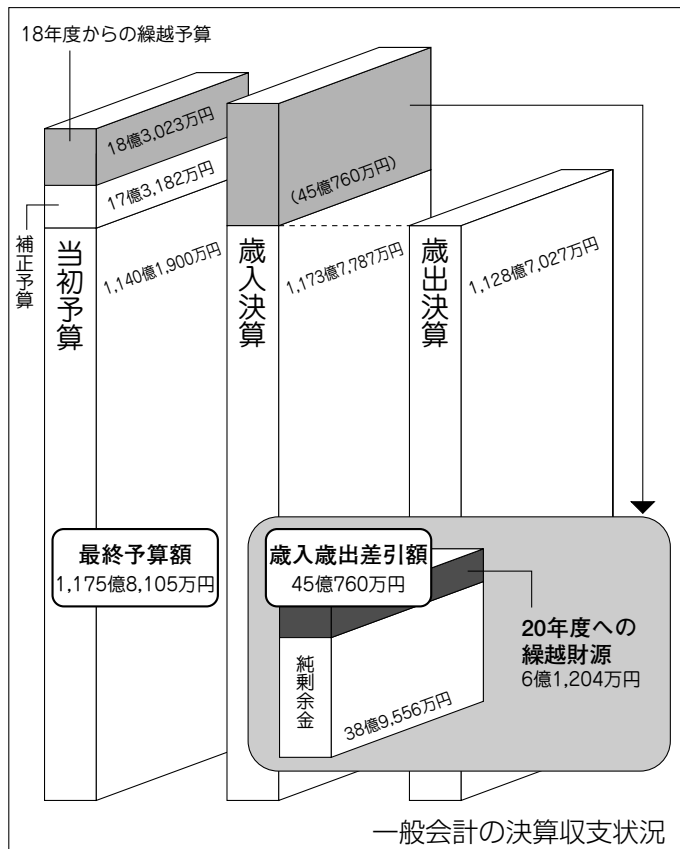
18年度からの繰越予算

18億3,023万円

17億3,182万円

補正予算

当初予算

1,140億1,900万円

歳入決算

(45億760万円)

1,173億7,787万円

歳出決算

1,128億7,027万円

最終予算額
1,175億8,105万円

歳入歳出差引額
45億760万円

20年度への繰越財源
6億1,204万円

純剰余金

38億9,556万円

一般会計の決算収支状況